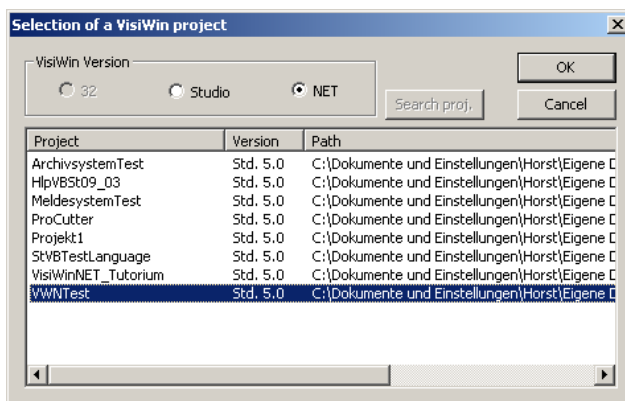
Selection of a VisiWin project

VisiWin Version
32
Studio
NET

Search proj.
OK
Cancel

| Project | Version | Path |
|---|---|---|
| ArchivsystemTest | Std. 5.0 | C:\Dokumente und Einstellungen\Horst\Eigene D |
| HlpVBSt09_03 | Std. 5.0 | C:\Dokumente und Einstellungen\Horst\Eigene D |
| MeldesystemTest | Std. 5.0 | C:\Dokumente und Einstellungen\Horst\Eigene D |
| ProCutter | Std. 5.0 | C:\Dokumente und Einstellungen\Horst\Eigene D |
| Projekt1 | Std. 5.0 | C:\Dokumente und Einstellungen\Horst\Eigene D |
| StVBTestLanguage | Std. 5.0 | C:\Dokumente und Einstellungen\Horst\Eigene D |
| VisiWinNET_Tutorium | Std. 5.0 | C:\Dokumente und Einstellungen\Horst\Eigene D |
| VWNTest | Std. 5.0 | C:\Dokumente und Einstellungen\Horst\Eigene D |